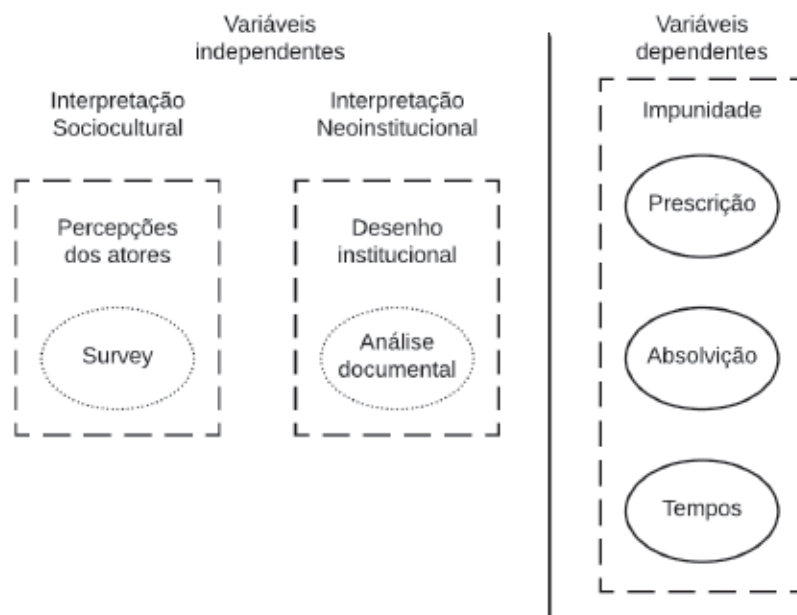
Variáveis independentes

Interpretação Sociocultural

Percepções dos atores

Survey

Interpretação Neoinstitucional

Desenho institucional

Análise documental

Variáveis dependentes

Impunidade

Prescrição

Absolvição

Tempos